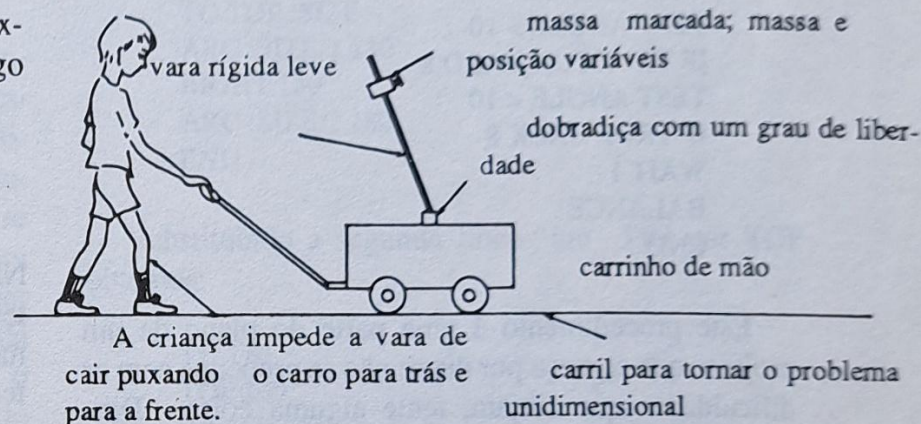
x-
go

vara rígida leve

massa marcada; massa e posição variáveis

dobradiça com um grau de liberdade

carrinho de mão

A criança impede a vara de cair puxando o carro para trás e para a frente.

carril para tornar o problema unidimensional